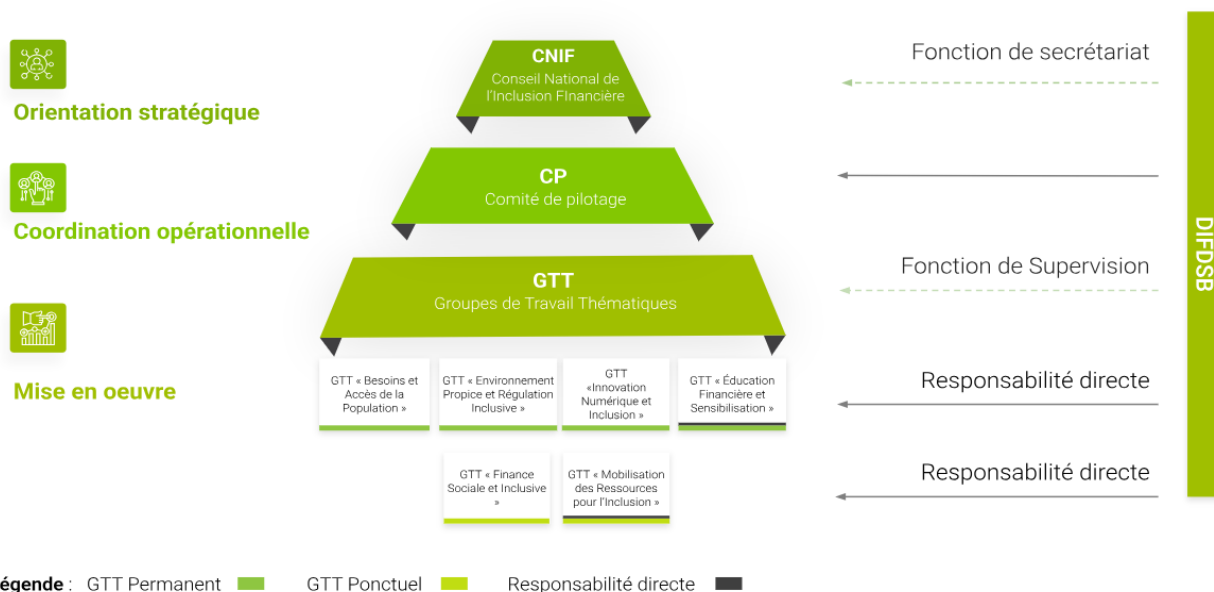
Orientation stratégique

Coordination opérationnelle

Mise en oeuvre

CNIF
Conseil National de l'Inclusion FInancière

CP
Comité de pilotage

GTT
Groupes de Travail Thématiques

GTT « Besoins et Accès de la Population »

GTT « Environnement Propice et Régulation Inclusive »

GTT «Innovation Numérique et Inclusion »

GTT « Éducation Financière et Sensibilisation »

GTT « Finance Sociale et Inclusive »

GTT « Mobilisation des Ressources pour l'Inclusion »

Fonction de secrétariat

Fonction de Supervision

Responsabilité directe

Responsabilité directe

DIFDSB

égende : GTT Permanent GTT Ponctuel Responsabilité directe